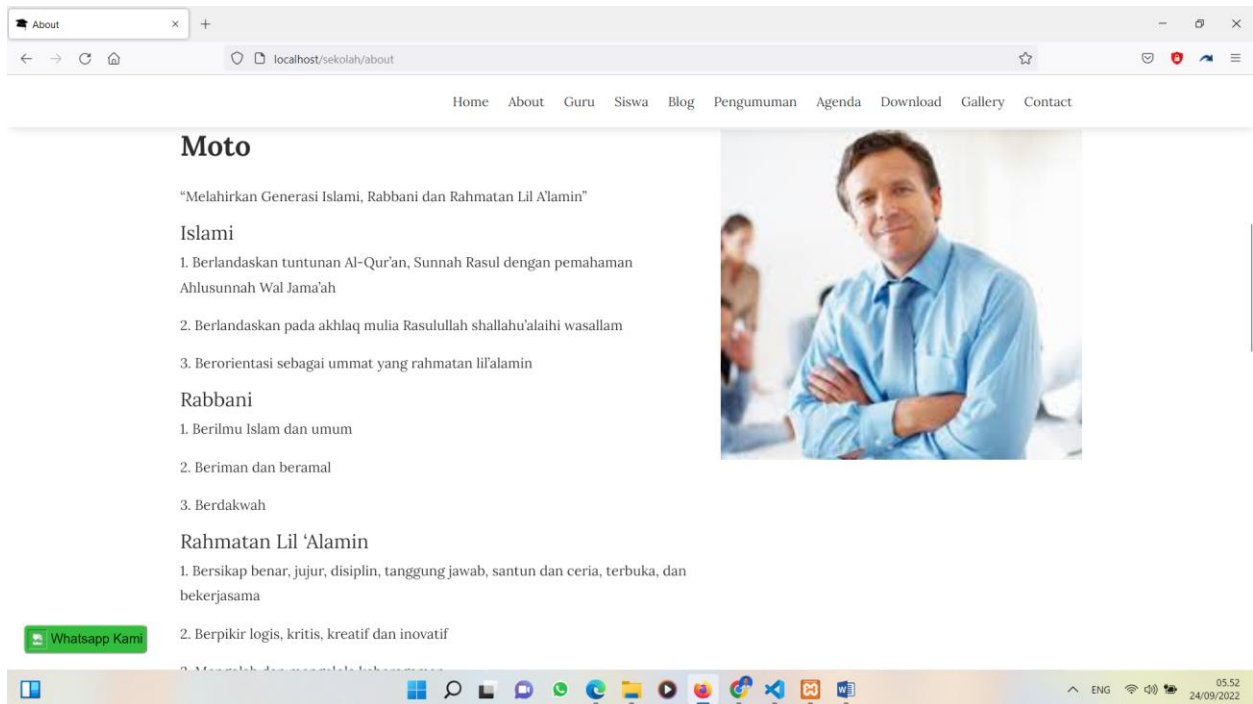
About × +

localhost/sekolah/about

Home About Guru Siswa Blog Pengumuman Agenda Download Gallery Contact

Moto

“Melahirkan Generasi Islami, Rabbani dan Rahmatan Lil A'lamin”

Islami

1. Berlandaskan tuntunan Al-Qur'an, Sunnah Rasul dengan pemahaman Ahlusunnah Wal Jama'ah

2. Berlandaskan pada akhlaq mulia Rasulullah shallahu'alaihi wasallam

3. Berorientasi sebagai ummat yang rahmatan lil'alamin

Rabbani

1. Berilmu Islam dan umum

2. Beriman dan beramal

3. Berdakwah

Rahmatan Lil 'Alamin

1. Bersikap benar, jujur, disiplin, tanggung jawab, santun dan ceria, terbuka, dan bekerjasama

2. Berpikir logis, kritis, kreatif dan inovatif

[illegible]

Whatsapp Kami

ENG 05.52 24/09/2022